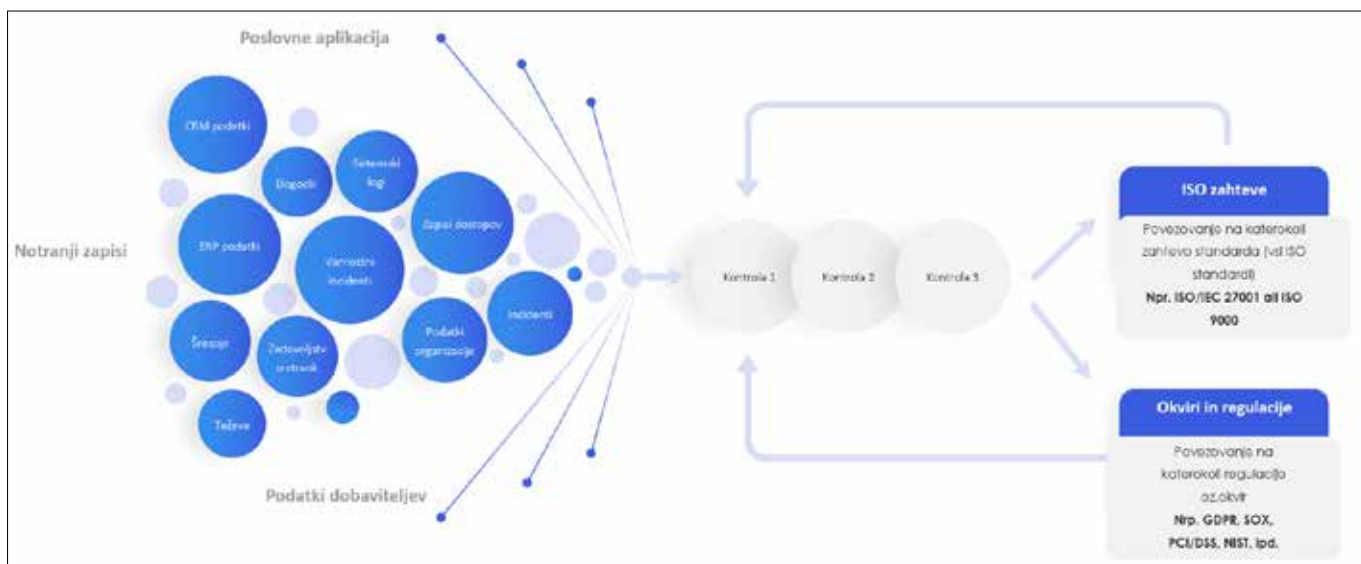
Poslovne aplikacija

CRM podatki

Dogodki

Sistemski logi

ERP podatki

Zapisi dostopov

Notranji zapisi

Varnostni incidenti

Incidenti

Srečanja

Zadovoljstvo sistavk

Podatki organizacije

Težave

Podatki dobaviteljev

Kontrola 1

Kontrola 2

Kontrola 3

ISO zahteve

Povezovanje na katerokoli zahtevo standarda (vsi ISO standardi)

Npr. ISO/IEC 27001 ali ISO 9000

Okviri in regulacije

Povezovanje na katerokoli regulacijo oz.okvir

Nrp. GDPR, SOX, PCI/DSS, NIST, ipd.